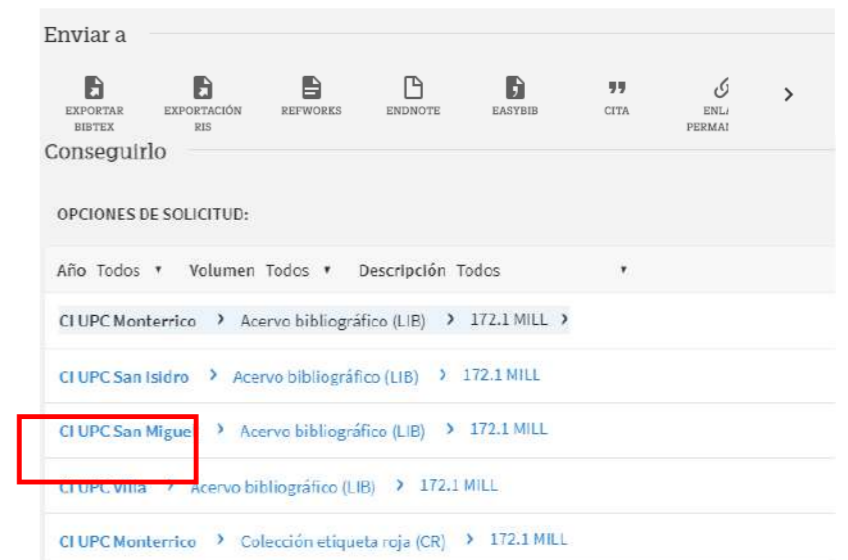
Enviar a

EXPORTAR BIBTEX
EXPORTACIÓN RIS
REFWORKS
ENDNOTE
EASYBIB
CITA
ENL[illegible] PERMA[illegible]
>

Conseguirlo

OPCIONES DE SOLICITUD:

Año Todos ▾ Volumen Todos ▾ Descripción Todos ▾

CI UPC Monterrico > Acervo bibliográfico (LIB) > 172.1 MILL >

CI UPC San Isidro > Acervo bibliográfico (LIB) > 172.1 MILL

CI UPC San Migue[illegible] > Acervo bibliográfico (LIB) > 172.1 MILL

CI UPC Villa > Acervo bibliográfico (LIB) > 172.1 MILL

CI UPC Monterrico > Colección etiqueta roja (CR) > 172.1 MILL